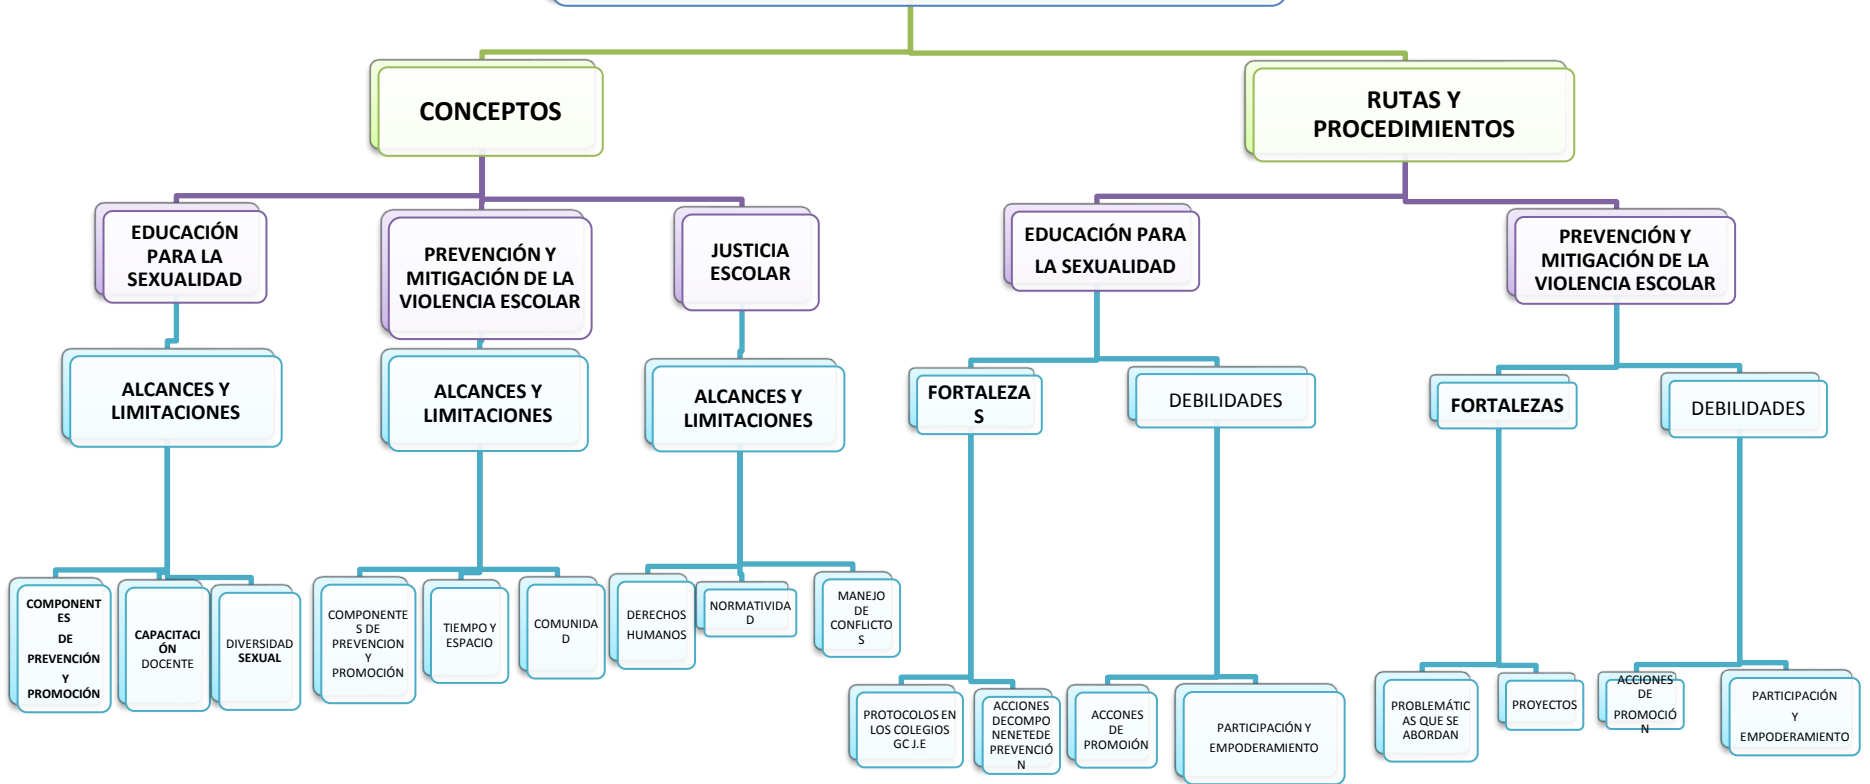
CONCEPTOS

RUTAS Y PROCEDIMIENTOS

EDUCACIÓN PARA LA SEXUALIDAD

PREVENCIÓN Y MITIGACIÓN DE LA VIOLENCIA ESCOLAR

JUSTICIA ESCOLAR

EDUCACIÓN PARA LA SEXUALIDAD

PREVENCIÓN Y MITIGACIÓN DE LA VIOLENCIA ESCOLAR

ALCANCES Y LIMITACIONES

ALCANCES Y LIMITACIONES

ALCANCES Y LIMITACIONES

FORTALEZAS

DEBILIDADES

FORTALEZAS

DEBILIDADES

COMPONENTES DE PREVENCIÓN Y PROMOCIÓN

CAPACITACIÓN DOCENTE

DIVERSIDAD SEXUAL

COMPONENTES DE PREVENCION Y PROMOCIÓN

TIEMPO Y ESPACIO

COMUNIDAD

DERECHOS HUMANOS

NORMATIVIDAD

MANEJO DE CONFLICTOS

PROTOCOLOS EN LOS COLEGIOS GC J.E

ACCIONES DECOMPO NENETEDE PREVENCIÓN

ACCONES DE PROMOIÓN

PARTICIPACIÓN Y EMPODERAMIENTO

PROBLEMÁTICAS QUE SE ABORDAN

PROYECTOS

ACCIONES DE PROMOCIÓN

PARTICIPACIÓN Y EMPODERAMIENTO